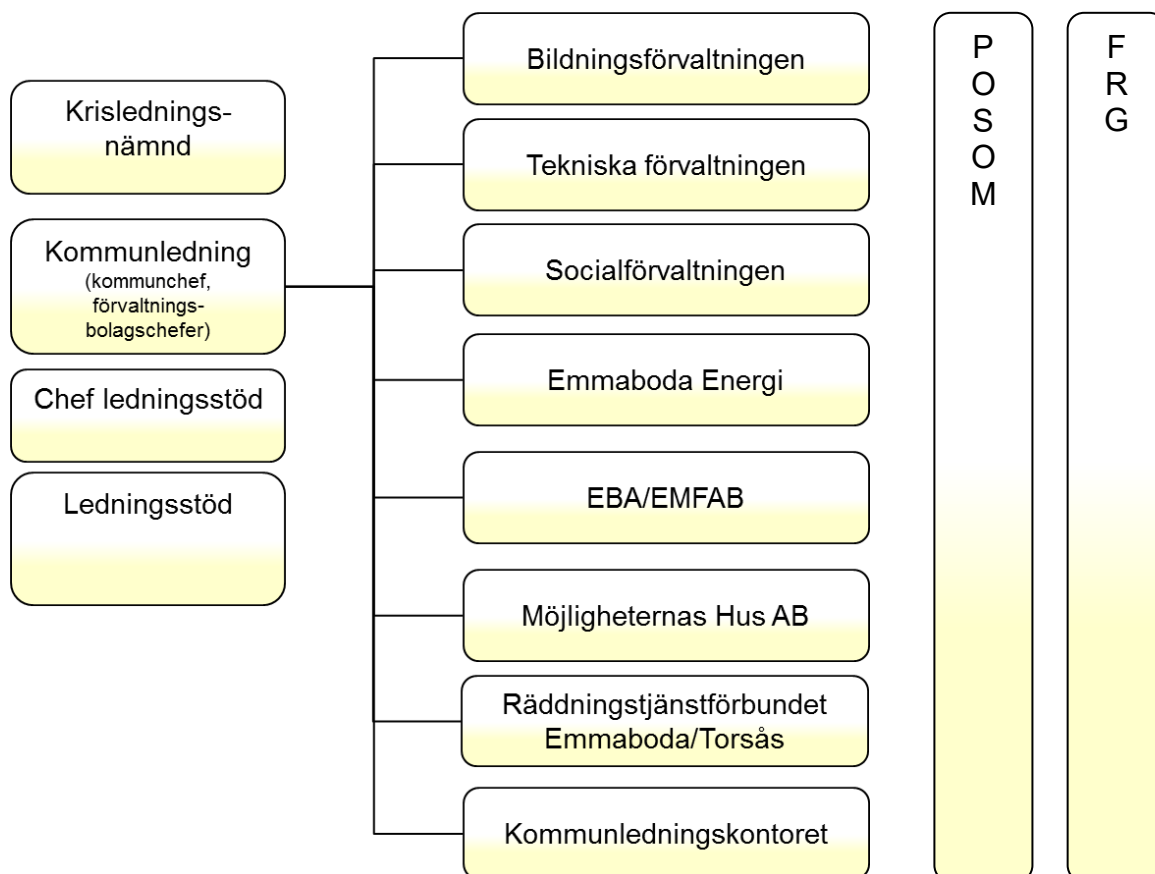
Krislednings-nämnd

Kommunledning
(kommunchef, förvaltnings-bolagschefer)

Chef ledningsstöd

Ledningsstöd

Bildningsförvaltningen

Tekniska förvaltningen

Socialförvaltningen

Emmaboda Energi

EBA/EMFAB

Möjligheternas Hus AB

Räddningstjänstförbundet Emmaboda/Torsås

Kommunledningskontoret

P
O
S
O
M

F
R
G